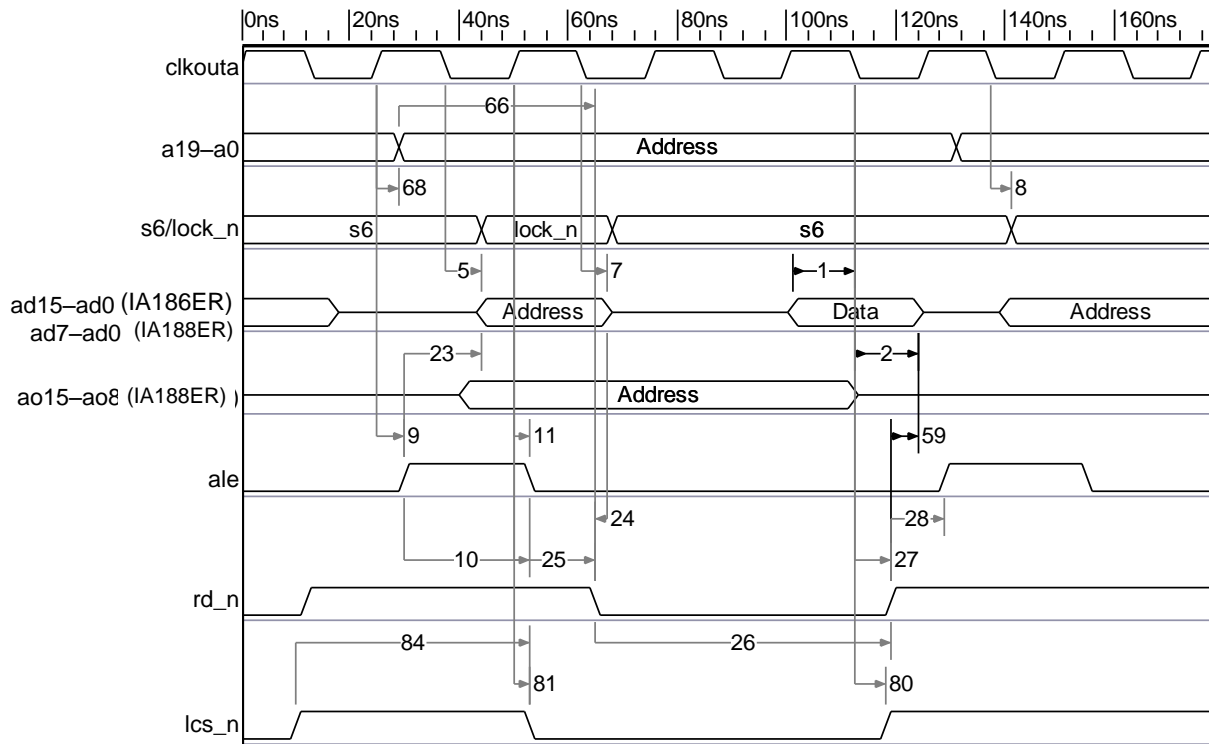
0ns 20ns 40ns 60ns 80ns 100ns 120ns 140ns 160ns

clkouta

66

a19–a0

Address

68

8

s6/lock_n

s6

lock_n

s6

5

7

1

ad15–ad0 (IA186ER)
ad7–ad0 (IA188ER)

Address

Data

Address

23

2

ao15–ao8 (IA188ER)

Address

9

11

59

ale

24

28

10

25

27

rd_n

84

26

81

80

lcs_n